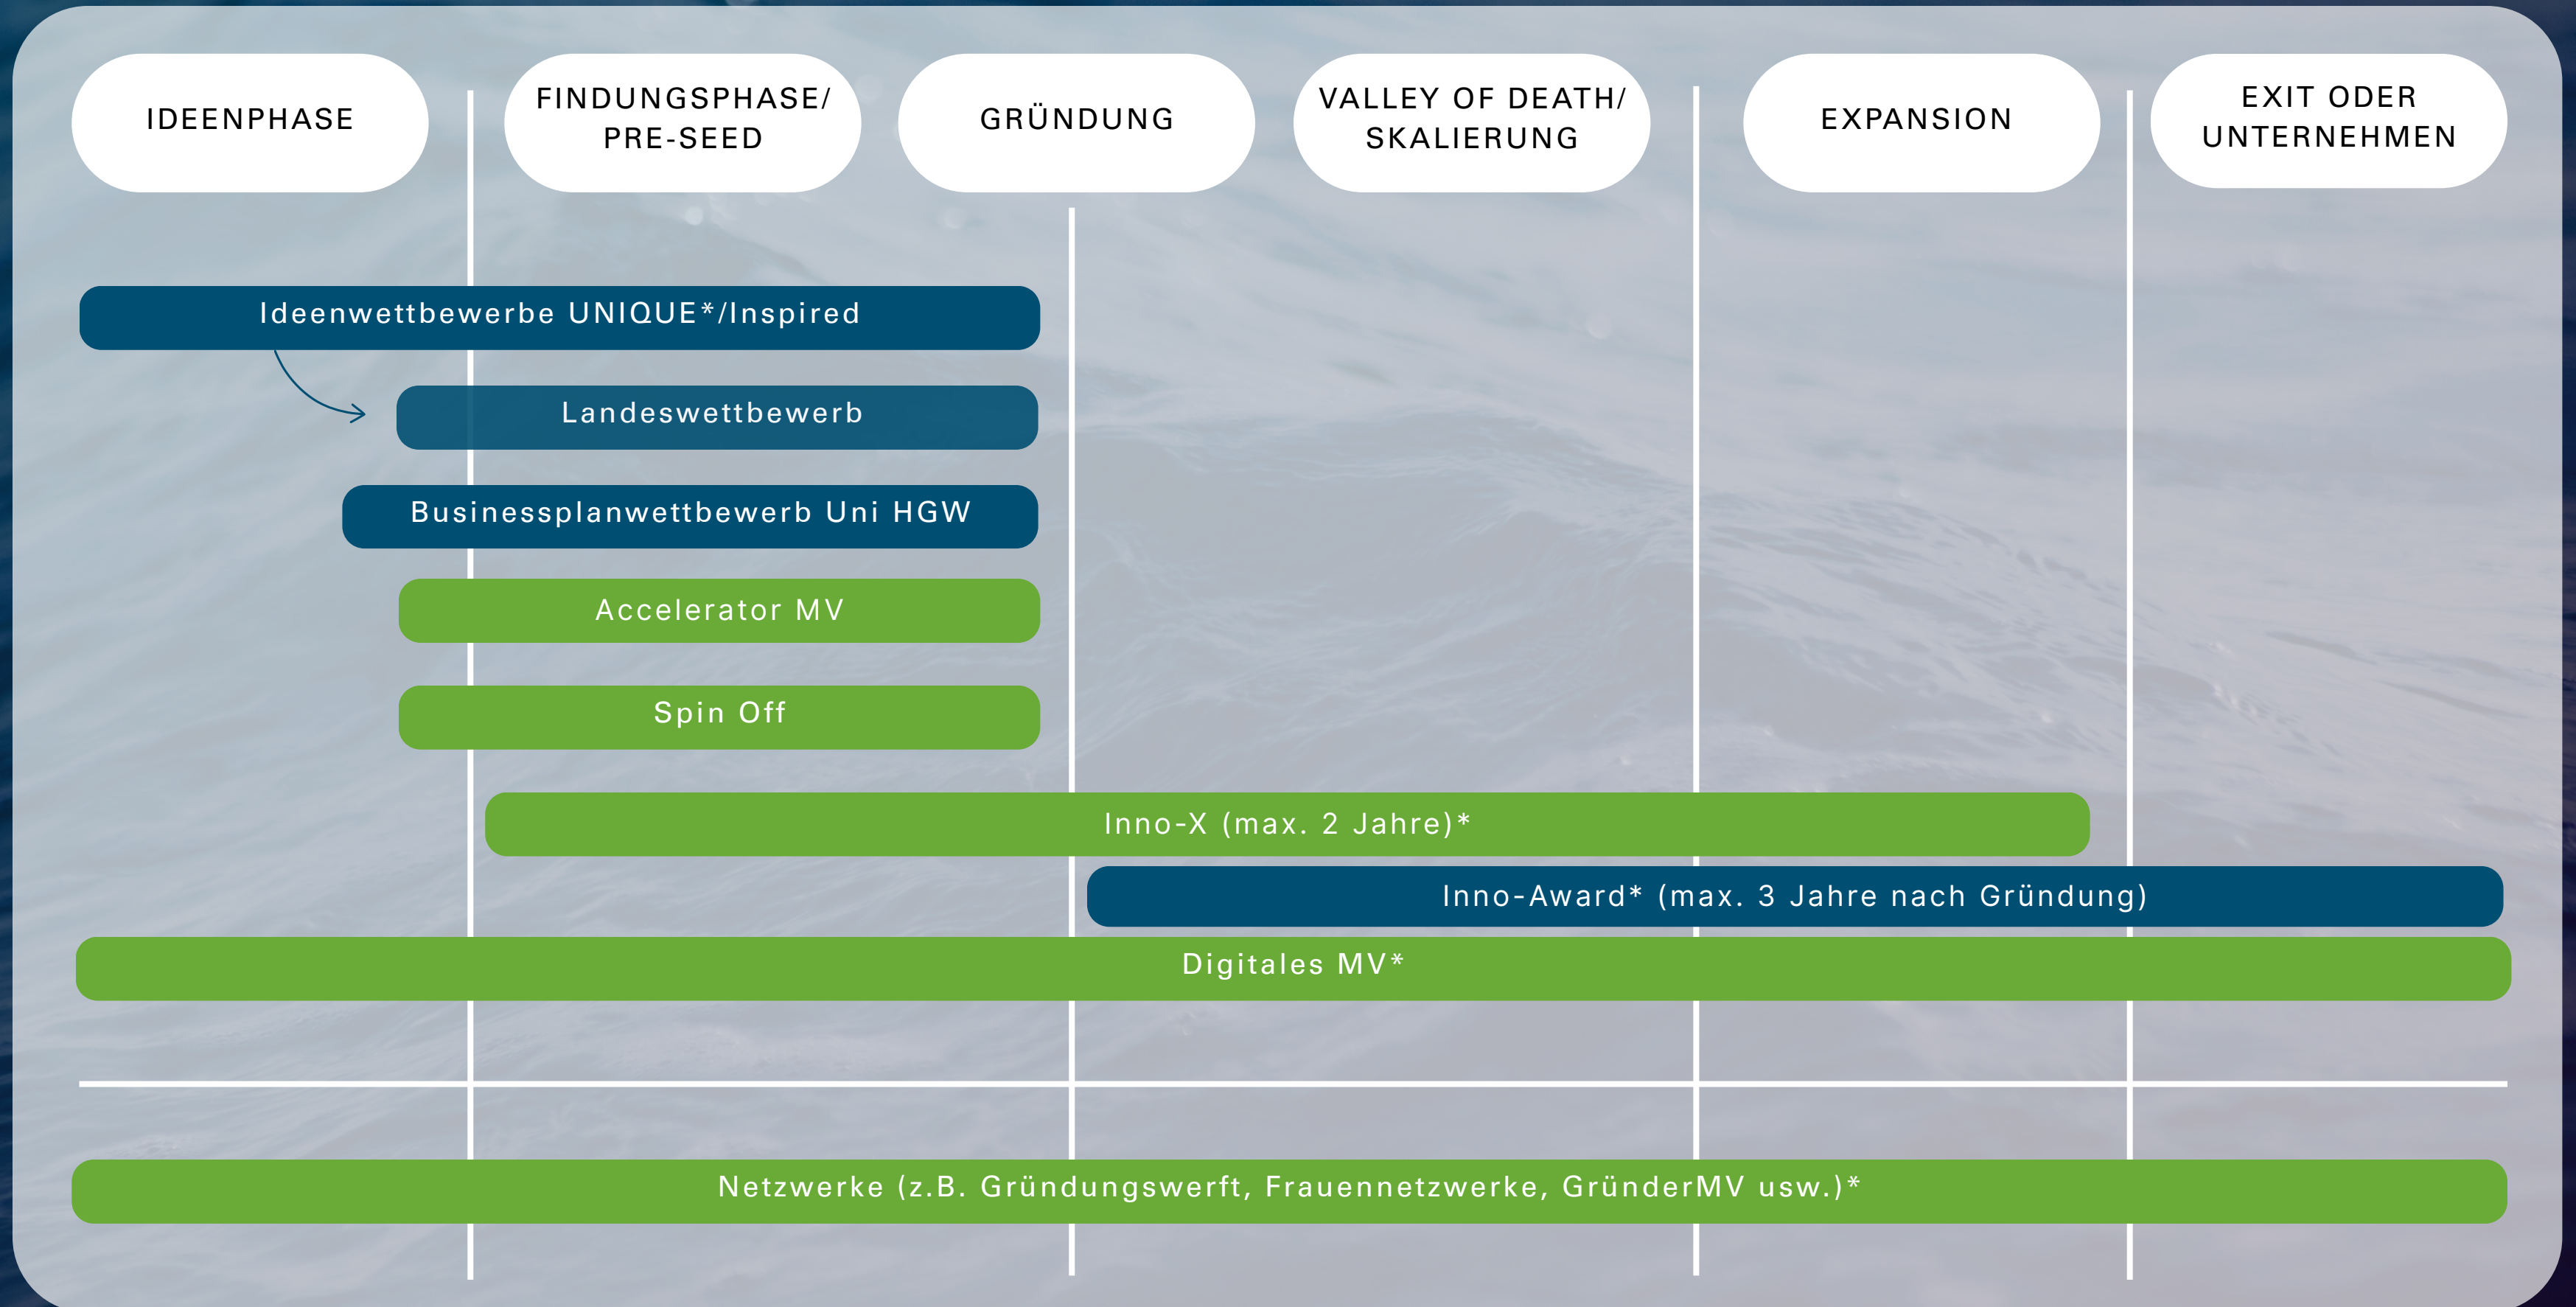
IDEENPHASE

FINDUNGSPHASE/ PRE-SEED

GRÜNDUNG

VALLEY OF DEATH/ SKALIERUNG

EXPANSION

EXIT ODER UNTERNEHMEN

Ideenwettbewerbe UNIQUE*/Inspired

Landeswettbewerb

Businessplanwettbewerb Uni HGW

Accelerator MV

Spin Off

Inno-X (max. 2 Jahre)*

Inno-Award* (max. 3 Jahre nach Gründung)

Digitales MV*

Netzwerke (z.B. Gründungswerft, Frauennetzwerke, GründerMV usw.)*